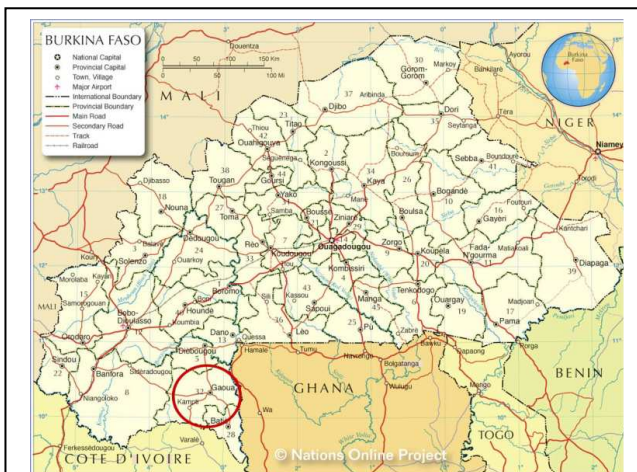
BURKINA FASO
National Capital
Provincial Capital
Town, Village
Major Airport
International Boundary
Provincial Boundary
Main Road
Secondary Road
Track
Railroad

0 50 100 150 Km
0 50 100 Mi

MALI
NIGER
GHANA
BENIN
TOGO
COTE D'IVOIRE

Douentza
Gorom-Gorom
Markoy
Aribinda
Djibo
Titao
Thiou
Ouahigouya
Dori
Seytenga
Sebba
Boundoure
Kongoussi
Kaya
Bogandé
Gayeri
Fada-N'gourma
Diapaga
Kantchari
Niamey
Tougan
Nouna
Toma
Yako
Gourcy
Boulsa
Zorgo
Koupela
Ziniaré
Ouagadougou
Koudougou
Reo
Dedougou
Solenzo
Bobo-Dioulasso
Houndé
Boromo
Dano
Léo
Sapouy
Kombissiri
Manga
Po
Tenkodogo
Ouargaye
Pama
Banfora
Orodara
Sindou
Diebougou
Gaoua
Kampti
Batié
Niangoloko
Ferkessedougou
Hamale
Tumu
Navrongo
Bolgatanga
Bawku
Wulugu
Dapaong
Wa
Mango
Sapouy
Ouessa
Varale
Djibasso
© Nations Online Project